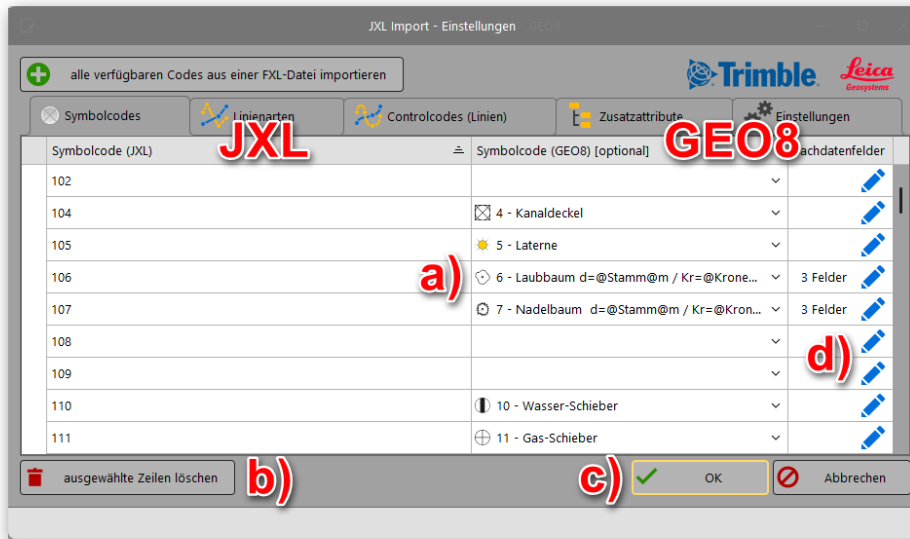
JXL Import - Einstellungen

alle verfügbaren Codes aus einer FXL-Datei importieren

Trimble. Leica Geosystems

Symbolcodes | Linienarten | Controlcodes (Linien) | Zusatzattribute | Einstellungen

JXL GEO8

| Symbolcode (JXL) | Symbolcode (GEO8) [optional] | Sachdatenfelder |
|---|---|---|
| 102 | | |
| 104 | 4 - Kanaldeckel | |
| 105 | 5 - Laterne | |
| 106 | 6 - Laubbaum d=@Stamm@m / Kr=@Krone... | 3 Felder |
| 107 | 7 - Nadelbaum d=@Stamm@m / Kr=@Kron... | 3 Felder |
| 108 | | |
| 109 | | |
| 110 | 10 - Wasser-Schieber | |
| 111 | 11 - Gas-Schieber | |

a) d)

ausgewählte Zeilen löschen b) c) OK Abbrechen